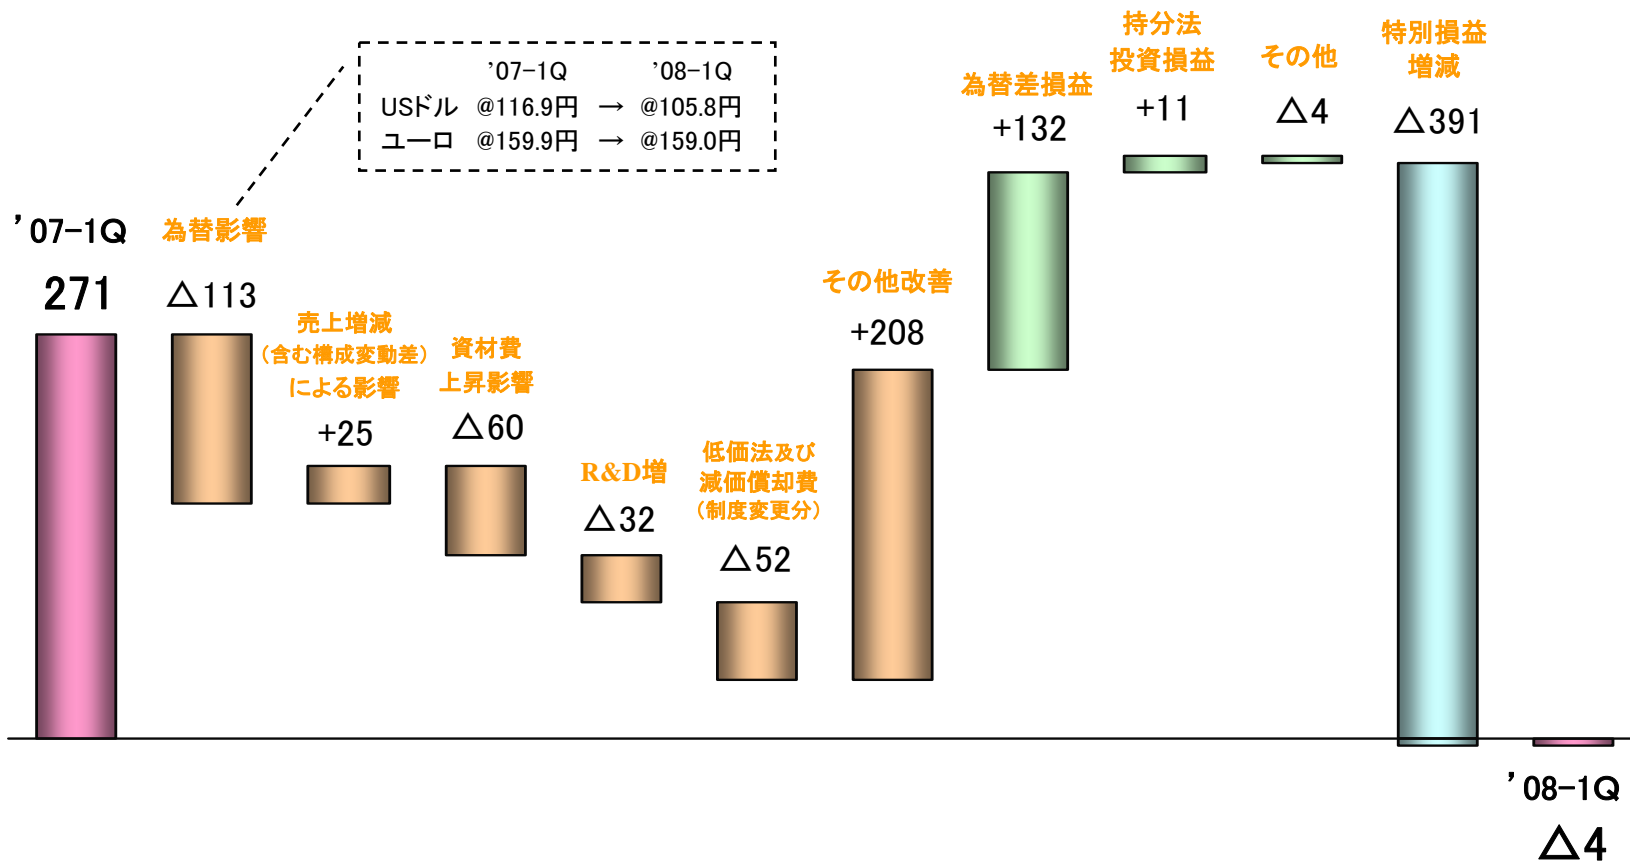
'07-1Q '08-1Q
USドル @116.9円 → @105.8円
ユーロ @159.9円 → @159.0円

'07-1Q
271

為替影響
△113

売上増減
（含む構成変動差）
による影響
+25

資材費
上昇影響
△60

R&D増
△32

低価法及び
減価償却費
（制度変更分）
△52

その他改善
+208

為替差損益
+132

持分法
投資損益
+11

その他
△4

特別損益
増減
△391

'08-1Q
△4